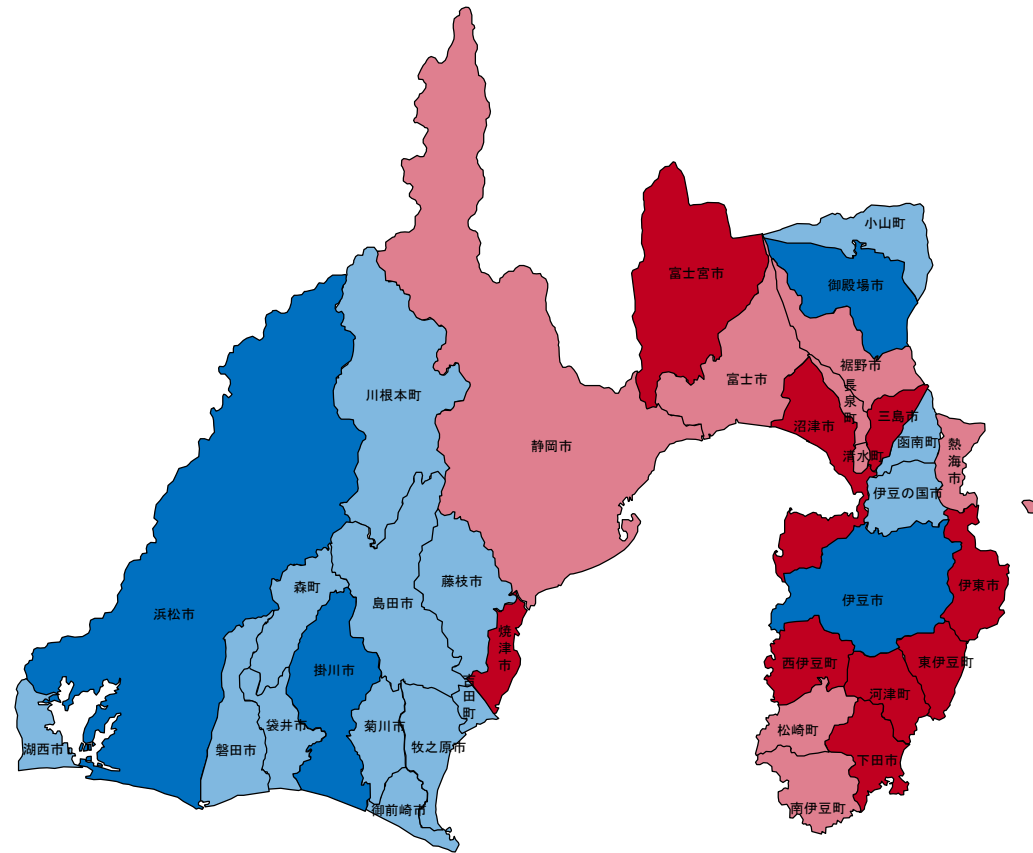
小山町
御殿場市
富士宮市
裾野市
長泉町
富士市
三島市
沼津市
函南町
熱海市
清水町
静岡市
川根本町
伊豆の国市
伊豆市
伊東市
藤枝市
森町
島田市
焼津市
浜松市
掛川市
西伊豆町
東伊豆町
吉田町
河津町
袋井市
菊川市
松崎町
湖西市
磐田市
牧之原市
下田市
御前崎市
南伊豆町